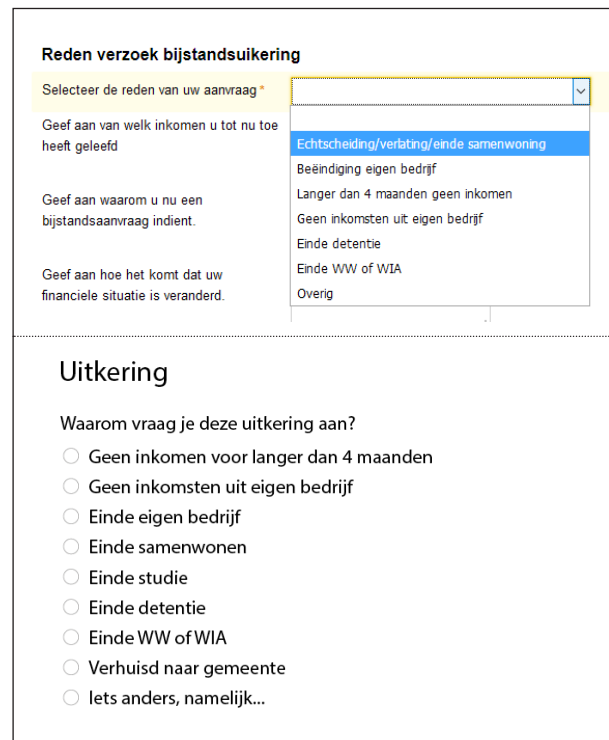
Reden verzoek bijstandsuikering

Selecteer de reden van uw aanvraag *

Geef aan van welk inkomen u tot nu toe heeft geleefd

Geef aan waarom u nu een bijstandsaanvraag indient.

Geef aan hoe het komt dat uw financiele situatie is veranderd.

Echtscheiding/verlating/einde samenwoning
Beëindiging eigen bedrijf
Langer dan 4 maanden geen inkomen
Geen inkomsten uit eigen bedrijf
Einde detentie
Einde WW of WIA
Overig

Uitkering

Waarom vraag je deze uitkering aan?

Geen inkomen voor langer dan 4 maanden
Geen inkomsten uit eigen bedrijf
Einde eigen bedrijf
Einde samenwonen
Einde studie
Einde detentie
Einde WW of WIA
Verhuisd naar gemeente
Iets anders, namelijk...